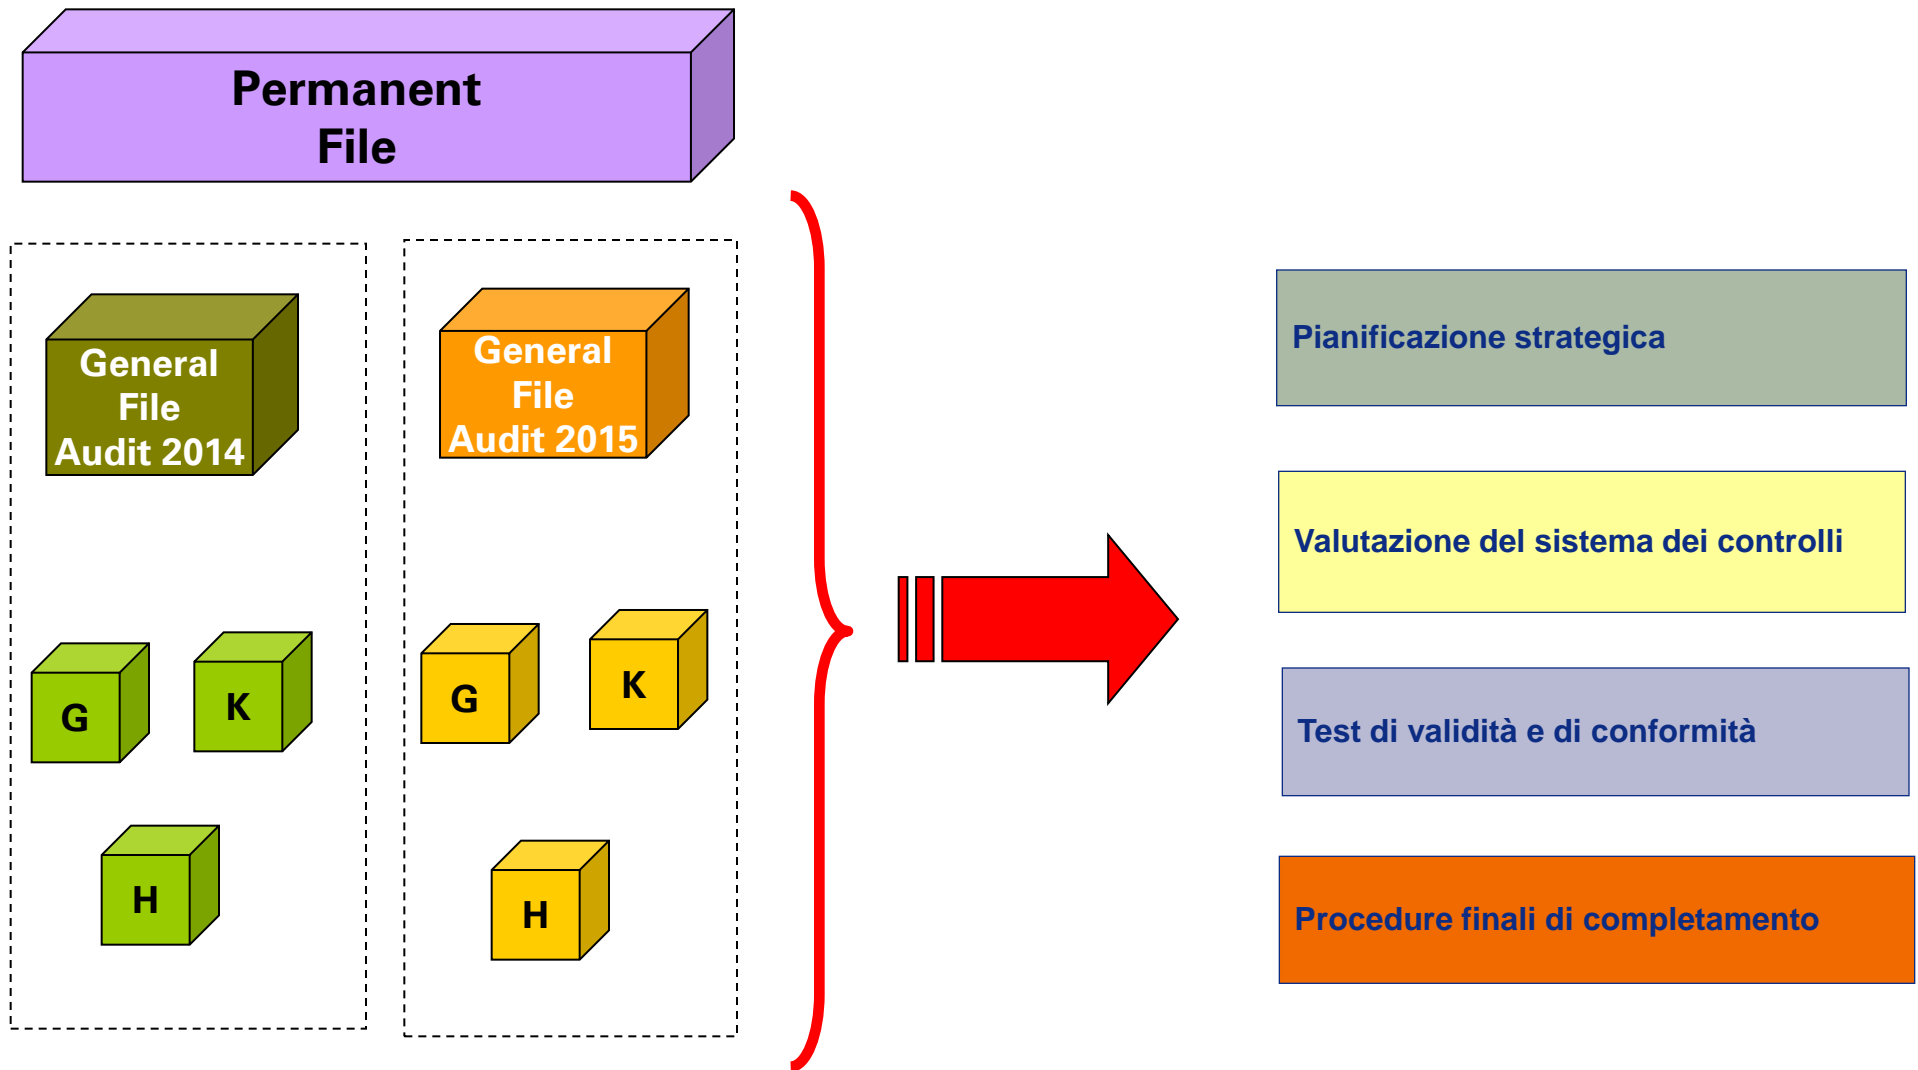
Permanent File

General File Audit 2014

G

K

H

General File Audit 2015

G

K

H

Pianificazione strategica

Valutazione del sistema dei controlli

Test di validità e di conformità

Procedure finali di completamento